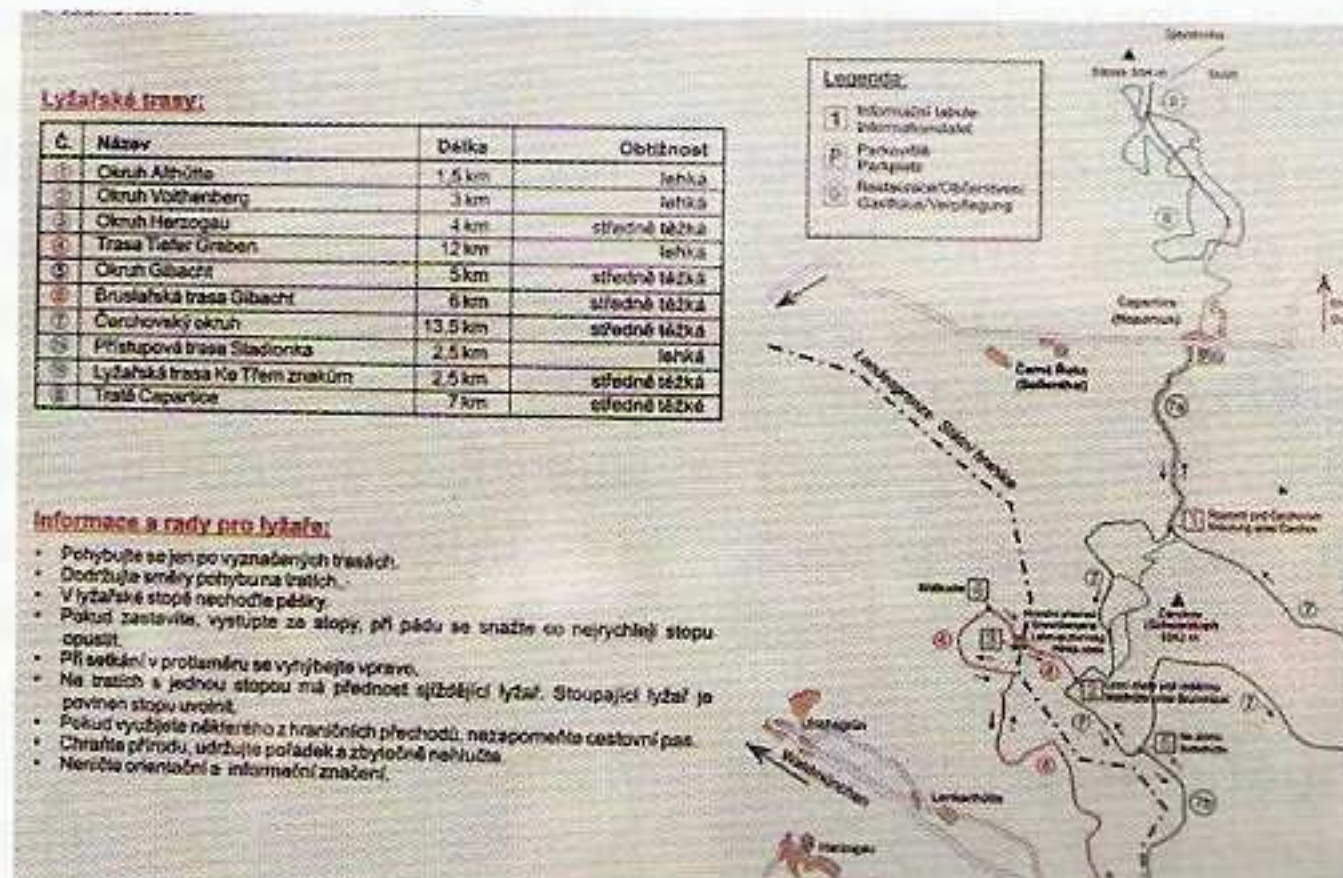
Lyžařské trasy:

| Č. | Název | Délka | Obtížnost |
|---|---|---|---|
| 1 | Okruh Althütte | 1,5 km | lehká |
| 2 | Okruh Voithenberg | 3 km | lehká |
| 3 | Okruh Herzogau | 4 km | středně těžká |
| 4 | Trasa Tiefer Graben | 12 km | lehká |
| 5 | Okruh Gibacht | 5 km | středně těžká |
| 6 | Bruslařská trasa Gibacht | 6 km | středně těžká |
| 7 | Čerchovský okruh | 13,5 km | středně těžká |
| 8 | Přístupová trasa Stadionka | 2,5 km | lehká |
| 9 | Lyžařská trasa Ke Třem znakům | 2,5 km | středně těžká |
| 9 | Tratě Capartice | 7 km | středně těžké |

Informace a rady pro lyžaře:

- Pohybujte se jen po vyznačených trasách.
- Dodržujte směry pohybu na tratích.
- V lyžařské stopě nechoďte pěšky.
- Pokud zastavíte, vystupte ze stopy, při pádu se snažte co nejrychleji stopu opustit.
- Při setkání v protisměru se vyhýbejte vpravo.
- Na tratích s jednou stopou má přednost sjíždějící lyžař. Stoupající lyžař je povinen stopu uvolnit.
- Pokud využijete některého z hraničních přechodů, nezapomeňte cestovní pas.
- Chraňte přírodu, udržujte pořádek a zbytečně nehlučte.
- Neničte orientační a informační značení.

Legenda:
1 Informační tabule Informationstafel
P Parkoviště Parkplatz
Restaurace/Občerstvení Gasthaus/Verpflegung

Capartice (Haselbach)
Černá Řeka (Schwarzach)
Čerchov (Schwarzkopf) 1042 m
Lehrbergalmsteig Stará trasa
Waldhütte
Lemkerhütte
Herzogau
Voithenberg
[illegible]